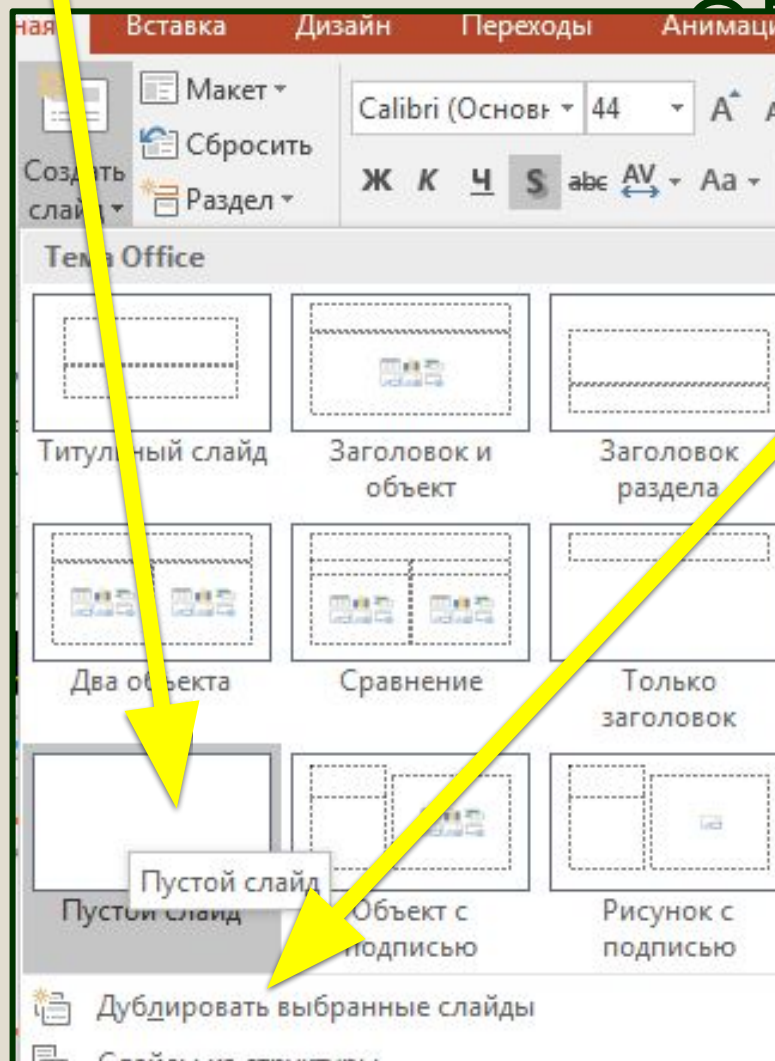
ная Вставка Дизайн Переходы Анимаці

Макет
Сбросить
Раздел
Создать слайд
Calibri (Основн 44
Ж К Ч S abc AV Aa

Тема Office

Титульный слайд
Заголовок и объект
Заголовок раздела
Два объекта
Сравнение
Только заголовок
Пустой слайд
Пустой слайд
Объект с подписью
Рисунок с подписью

Дублировать выбранные слайды
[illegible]